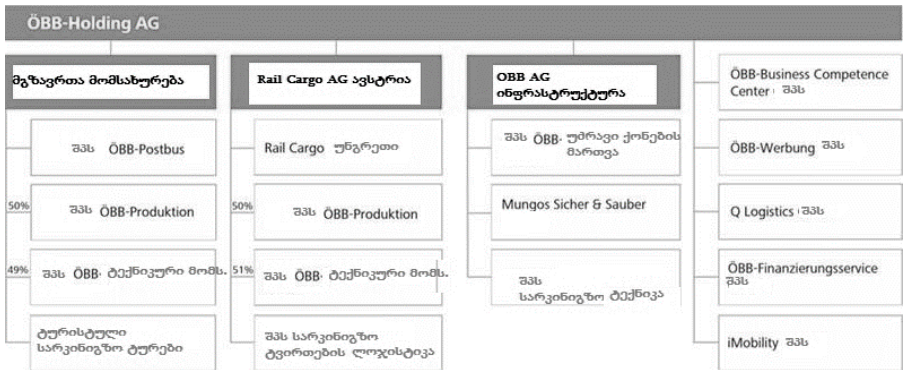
ÖBB-Holding AG

მგზავრთა მომსახურება

შპს ÖBB-Postbus

50% შპს ÖBB-Produktion

49% შპს ÖBB- ტექნიკური მომს.

ტურისტული სარკინიგზო ტურები

Rail Cargo AG ავსტრია

Rail Cargo უნგრეთი

50% შპს ÖBB-Produktion

51% შპს ÖBB- ტექნიკური მომს.

შპს სარკინიგზო ტვირთების ლოჯისტიკა

OBB AG ინფრასტრუქტურა

შპს ÖBB- უძრავი ქონების მართვა

Mungos Sicher & Sauber

შპს სარკინიგზო ტექნიკა

ÖBB-Business Competence Center შპს

ÖBB-Werbung შპს

Q Logistics შპს

ÖBB-Finanzierungsservice შპს

iMobility შპს